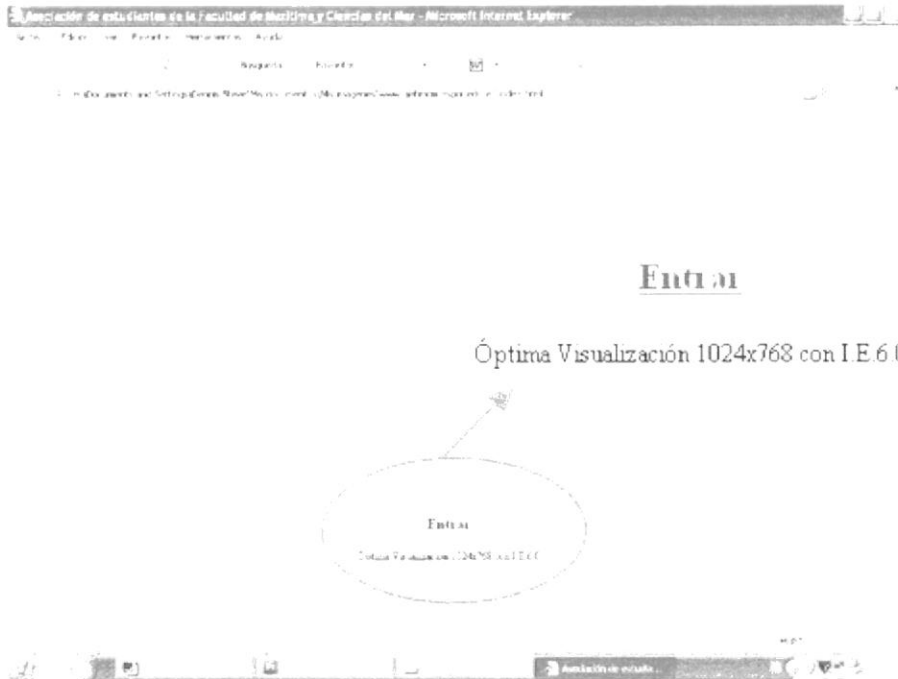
Asociación de estudiantes de la Facultad de Marítima y Ciencias del Mar - Microsoft Internet Explorer

Archivo Edición Ver Favoritos Herramientas Ayuda

Búsqueda Favoritos

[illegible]

Entrar

Óptima Visualización 1024x768 con I.E.6.0

Entrar

Óptima Visualización 1024x768 con I.E.6.0

Asociación de estudia...